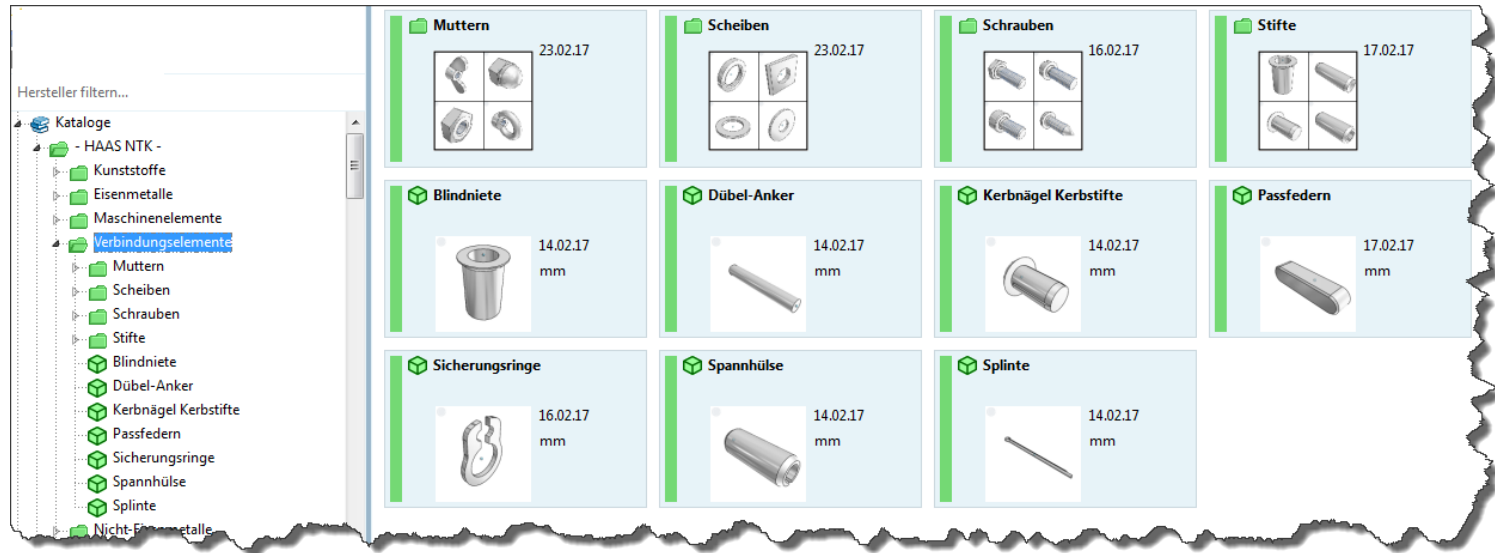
Hersteller filtern...

Kataloge
- HAAS NTK -
Kunststoffe
Eisenmetalle
Maschinenelemente
Verbindungselemente
Muttern
Scheiben
Schrauben
Stifte
Blindniete
Dübel-Anker
Kerbnägel Kerbstifte
Passfedern
Sicherungsringe
Spannhülse
Splinte
Nicht-Eisenmetalle

Muttern
23.02.17

Scheiben
23.02.17

Schrauben
16.02.17

Stifte
17.02.17

Blindniete
14.02.17
mm

Dübel-Anker
14.02.17
mm

Kerbnägel Kerbstifte
14.02.17
mm

Passfedern
17.02.17
mm

Sicherungsringe
16.02.17
mm

Spannhülse
14.02.17
mm

Splinte
14.02.17
mm